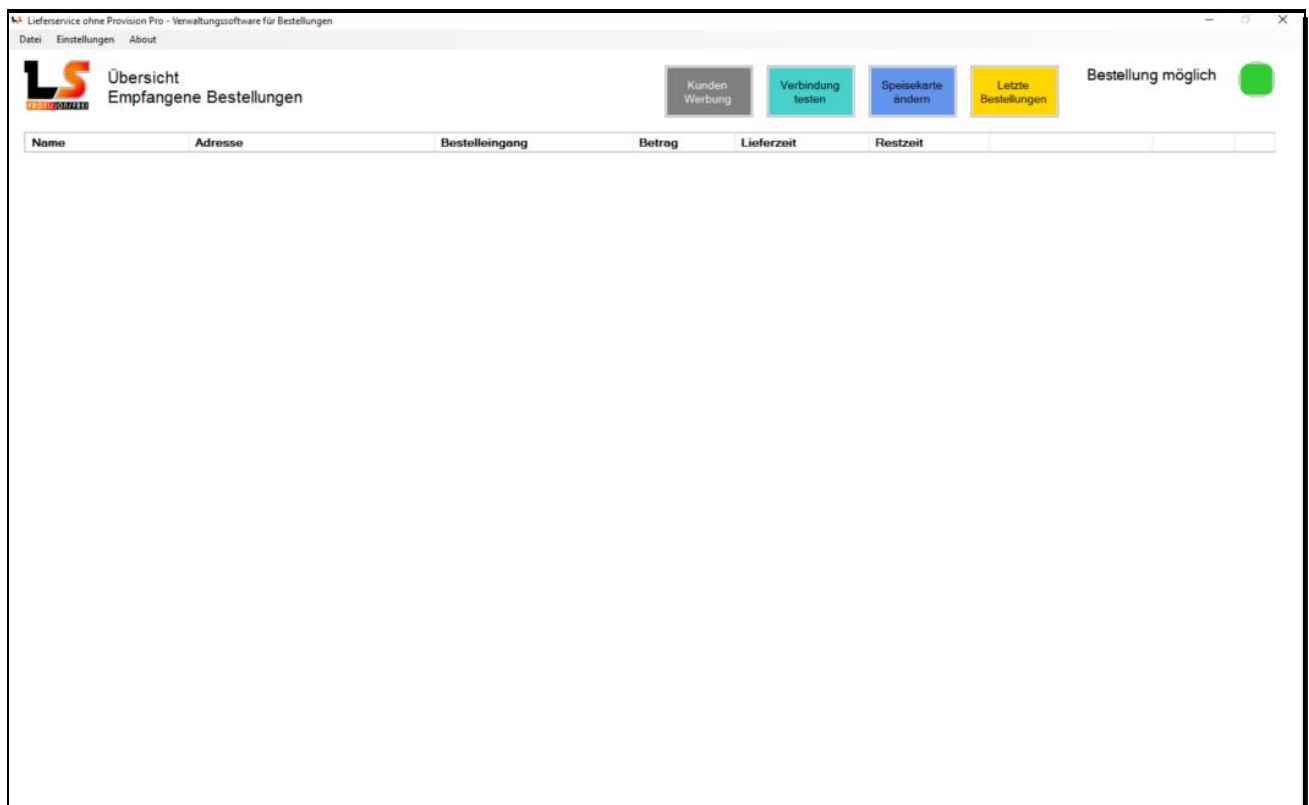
Lieferservice ohne Provision Pro - Verwaltungssoftware für Bestellungen

Datei Einstellungen About

LS PROVISIONSFREI

Übersicht
Empfangene Bestellungen

Kunden Werbung

Verbindung testen

Speisekarte ändern

Letzte Bestellungen

Bestellung möglich

| Name | Adresse | Bestelleingang | Betrag | Lieferzeit | Restzeit |
|---|---|---|---|---|---|